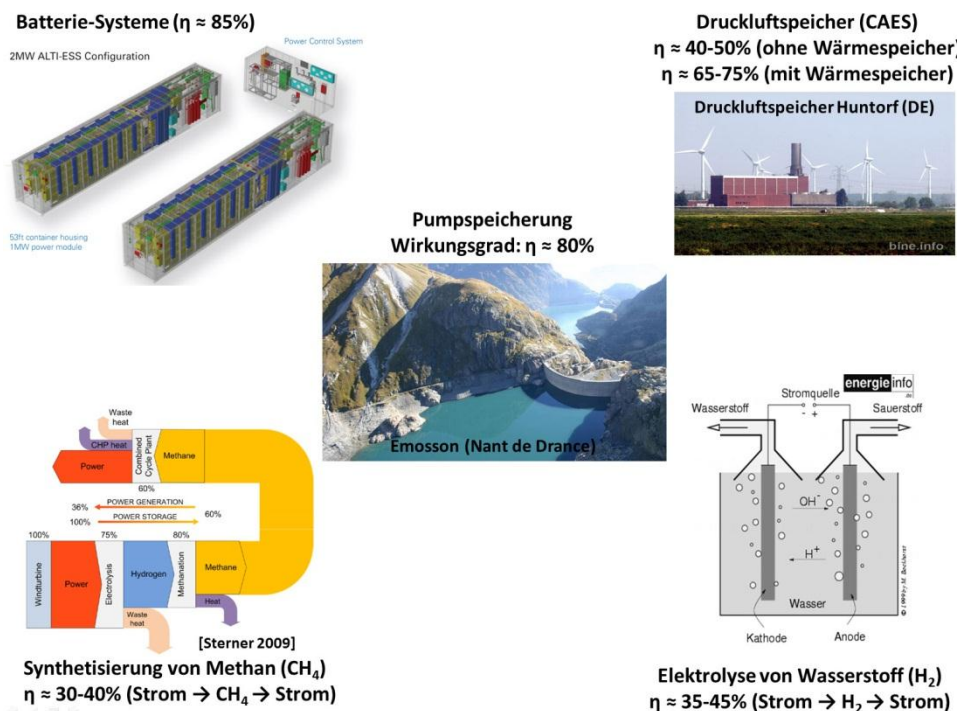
Batterie-Systeme (η ≈ 85%)

2MW ALTI-ESS Configuration

Power Control System

53ft container housing
1MW power module

Druckluftspeicher (CAES)
η ≈ 40-50% (ohne Wärmespeicher)
η ≈ 65-75% (mit Wärmespeicher)

Druckluftspeicher Huntorf (DE)

bine.info

Pumpspeicherung
Wirkungsgrad: η ≈ 80%

Emosson (Nant de Drance)

Waste heat

CHP heat

Combined Cycle Plant

Methane

Power

60%

36% POWER GENERATION

100% POWER STORAGE

60%

100%

75%

80%

Windturbine

Power

Electrolysis

Hydrogen

Methanation

Methane

Waste heat

Heat

[Sterner 2009]

Synthetisierung von Methan ($CH_4$)
η ≈ 30-40% (Strom → $CH_4$ → Strom)

energieinfo

Wasserstoff

Stromquelle

- +

Sauerstoff

$OH^-$

$H^+$

Wasser

Kathode

Anode

© 1999 by M. Bechstein

Elektrolyse von Wasserstoff ($H_2$)
η ≈ 35-45% (Strom → $H_2$ → Strom)